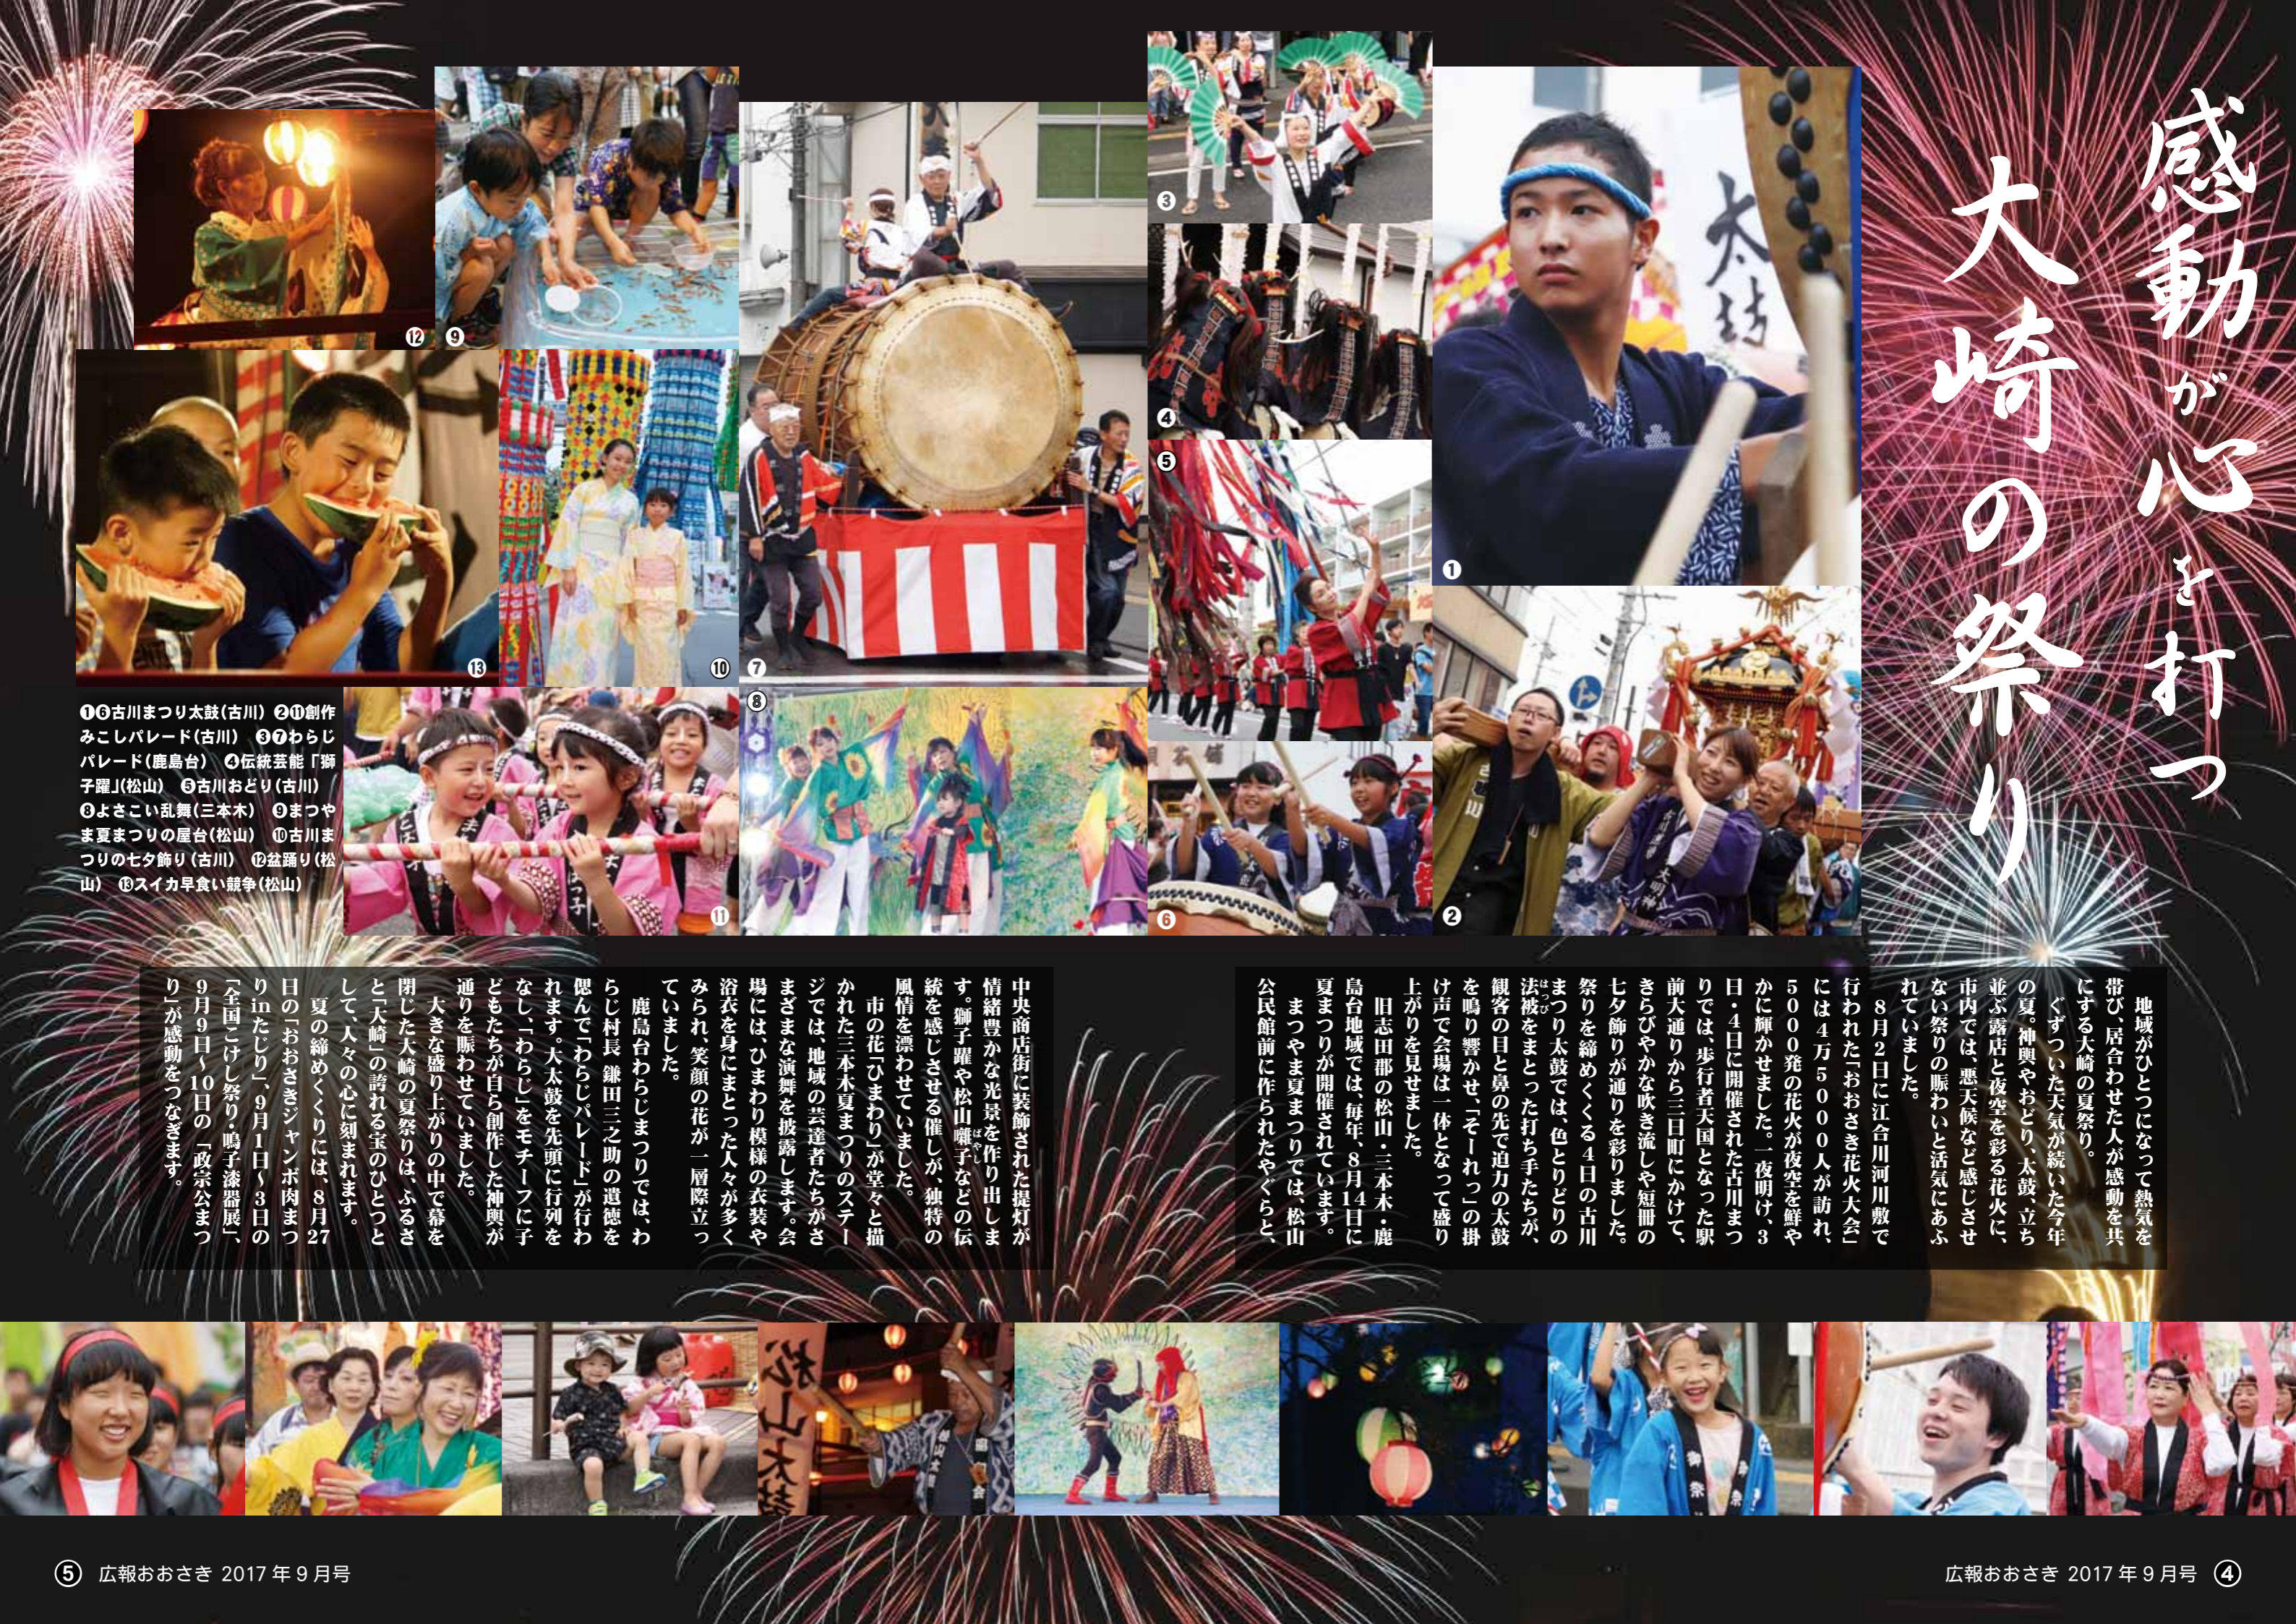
感動が心を打つ
大崎の祭り

❶❻古川まつり太鼓(古川) ❷⓫創作みこしパレード(古川) ❸❼わらじパレード(鹿島台) ❹伝統芸能「獅子躍」(松山) ❺古川おどり(古川) ❽よさこい乱舞(三本木) ❾まつやま夏まつりの屋台(松山) ❿古川まつりの七夕飾り(古川) ⓬盆踊り(松山) ⓭スイカ早食い競争(松山)

地域がひとつになって熱気を帯び、居合わせた人が感動を共にする大崎の夏祭り。

ぐずついた天気が続いた今年の夏。神輿やおどり、太鼓、立ち並ぶ露店と夜空を彩る花火に、市内では、悪天候など感じさせない祭りの賑わいと活気にあふれていました。

8月2日に江合川河川敷で行われた「おおさき花火大会」には4万5000人が訪れ、5000発の花火が夜空を鮮やかに輝かせました。一夜明け、3日・4日に開催された古川まつりでは、歩行者天国となった駅前大通りから三日町にかけて、きらびやかな吹き流しや短冊の七夕飾りが通りを彩りました。

祭りを締めくくる4日の古川まつり太鼓では、色とりどりの法被をまとった打ち手たちが、観客の目と鼻の先で迫力の太鼓を鳴り響かせ、「そーれっ」の掛け声で会場は一体となって盛り上がりを見せました。

旧志田郡の松山・三本木・鹿島台地域では、毎年、8月14日に夏まつりが開催されています。

まつやま夏まつりでは、松山公民館前に作られたやぐらと、中央商店街に装飾された提灯が情緒豊かな光景を作り出します。獅子躍や松山囃子などの伝統を感じさせる催しが、独特の風情を漂わせていました。

市の花「ひまわり」が堂々と描かれた三本木夏まつりのステージでは、地域の芸達者たちがさまざまな演舞を披露します。会場には、ひまわり模様の衣装や浴衣を身にまとった人々が多くみられ、笑顔の花が一層際立っていました。

鹿島台わらじまつりでは、わらじ村長 鎌田三之助の遺徳を偲んで「わらじパレード」が行われます。大太鼓を先頭に行列をなし、「わらじ」をモチーフに子どもたちが自ら創作した神輿が通りを賑わせていました。

大きな盛り上がりの中で幕を閉じた大崎の夏祭りは、ふるさと「大崎」の誇れる宝のひとつとして、人々の心に刻まれます。

夏の締めくくりには、8月27日の「おおさきジャンボ肉まつりinたじり」、9月1日〜3日の「全国こけし祭り・鳴子漆器展」、9月9日〜10日の「政宗公まつり」が感動をつなぎます。

⑤ 広報おおさき 2017年9月号

広報おおさき 2017年9月号 ④